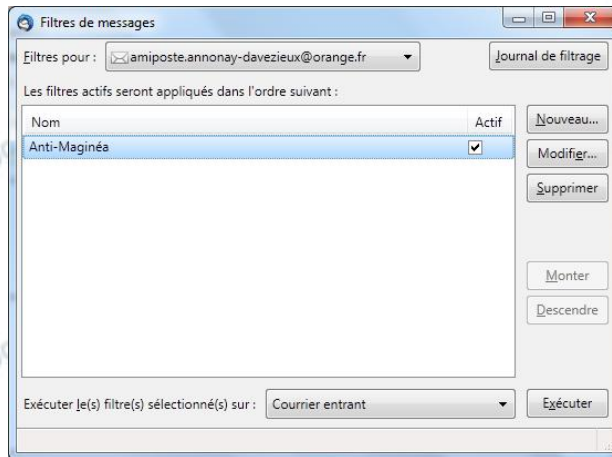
Filtres de messages

Filtres pour : amiposte.annonay-davezieux@orange.fr

Journal de filtrage

Les filtres actifs seront appliqués dans l'ordre suivant :

| Nom | Actif |
|---|---|
| Anti-Maginéa | ✔ |

Nouveau...

Modifier...

Supprimer

Monter

Descendre

Exécuter le(s) filtre(s) sélectionné(s) sur : Courrier entrant

Exécuter